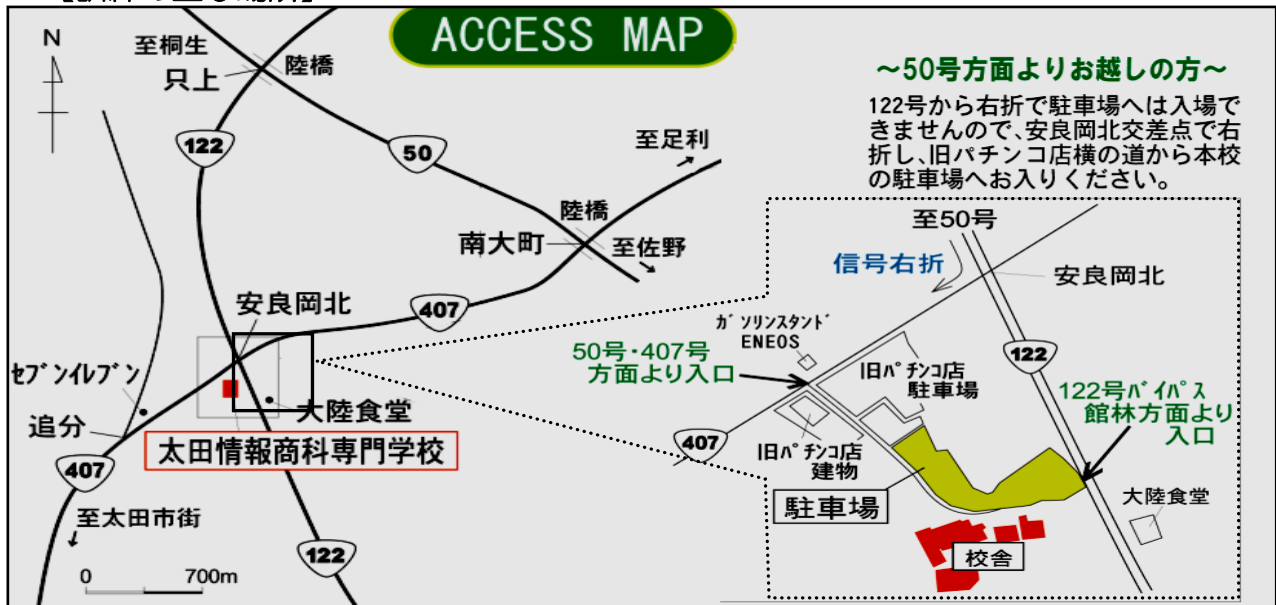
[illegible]

ACCESS MAP

N

至桐生
只上
陸橋
122
50
至足利
陸橋
南大町
至佐野
安良岡北
407
セブンイレブン
追分
大陸食堂
太田情報商科専門学校
407
至太田市街
122
0
700m

~50号方面よりお越しの方~
122号から右折で駐車場へは入場できませんので、安良岡北交差点で右折し、旧パチンコ店横の道から本校の駐車場へお入りください。

至50号
信号右折
安良岡北
ガソリンスタンド
ENEOS
50号・407号
方面より入口
旧パチンコ店
駐車場
122
122号バイパス
館林方面より
入口
407
旧パチンコ店
建物
駐車場
大陸食堂
校舎